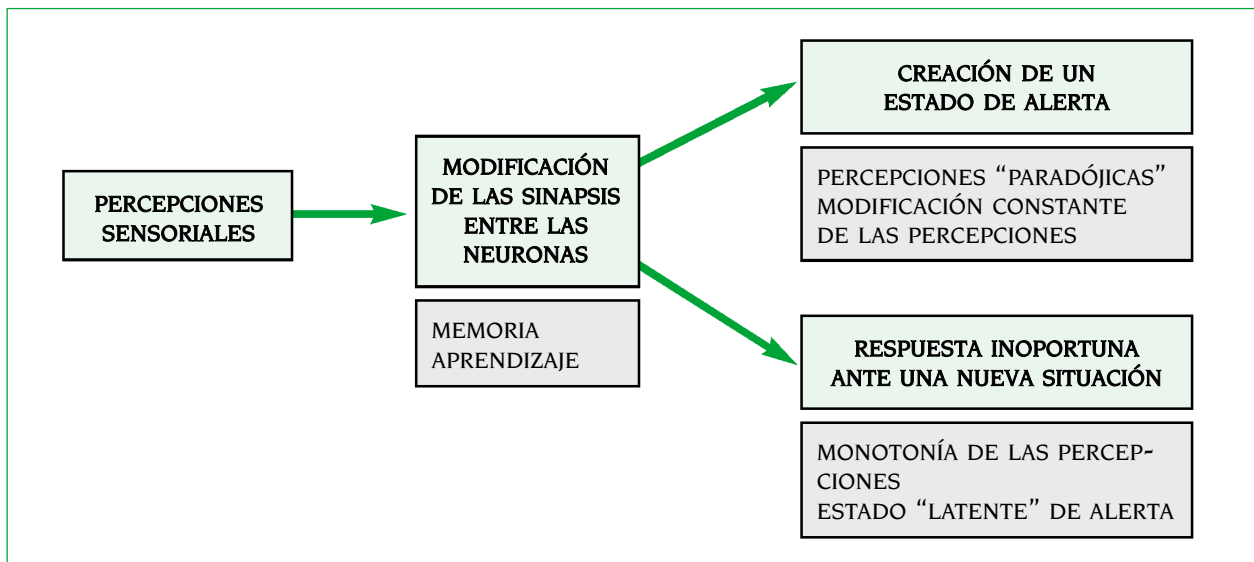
PERCEPCIONES SENSORIALES

MODIFICACIÓN DE LAS SINAPSIS ENTRE LAS NEURONAS

MEMORIA
APRENDIZAJE

CREACIÓN DE UN ESTADO DE ALERTA

PERCEPCIONES “PARADÓJICAS”
MODIFICACIÓN CONSTANTE DE LAS PERCEPCIONES

RESPUESTA INOPORTUNA ANTE UNA NUEVA SITUACIÓN

MONOTONÍA DE LAS PERCEPCIONES
ESTADO “LATENTE” DE ALERTA